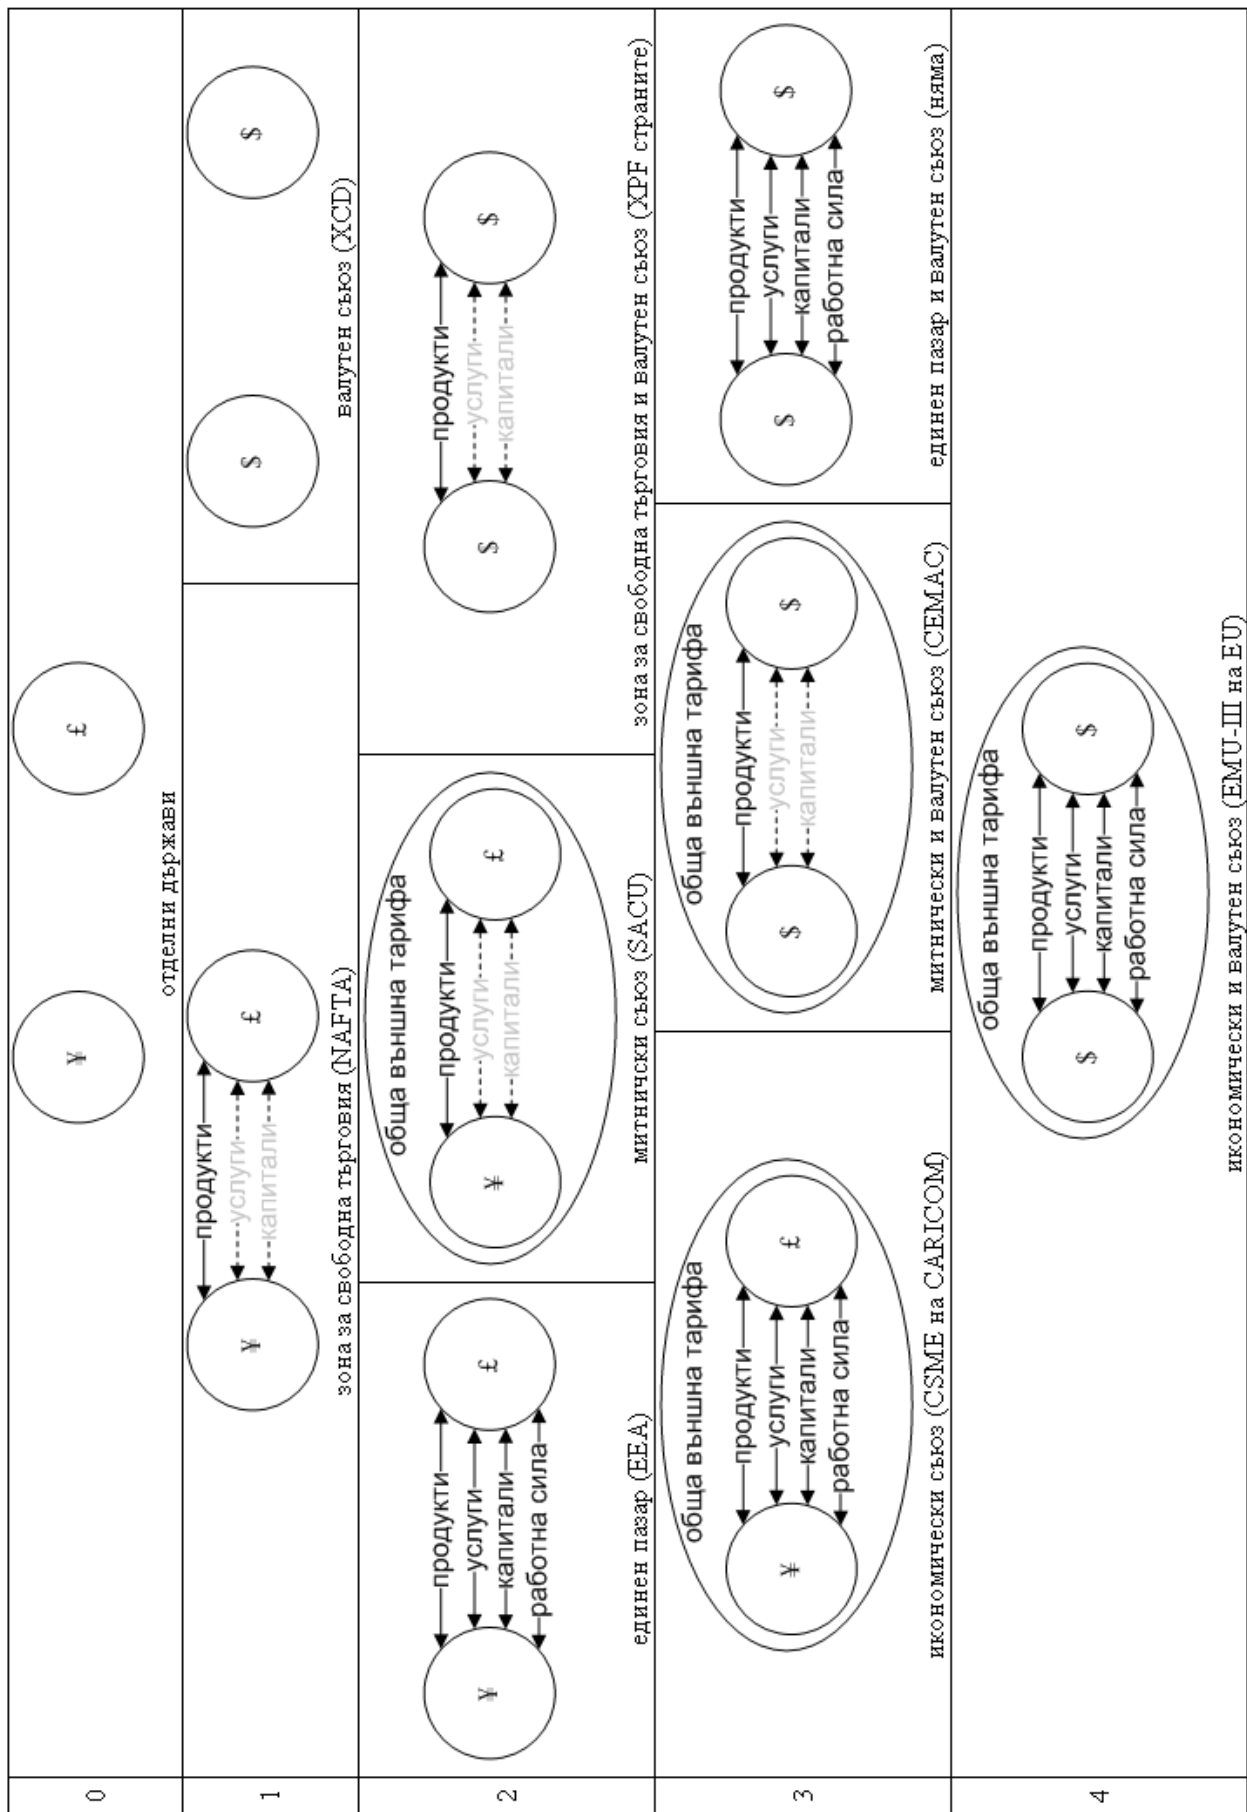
0

¥

£

отделни държави

1

¥

£

продукти

услуги

капитали

зона за свободна търговия (NAFTA)

$

$

валутен съюз (XCD)

2

¥

£

продукти

услуги

капитали

работна сила

единен пазар (EEA)

обща външна тарифа

¥

£

продукти

услуги

капитали

митнически съюз (SACU)

$

$

продукти

услуги

капитали

зона за свободна търговия и валутен съюз (XPF страните)

3

обща външна тарифа

¥

£

продукти

услуги

капитали

работна сила

икономически съюз (CSME на CARICOM)

обща външна тарифа

$

$

продукти

услуги

капитали

митнически и валутен съюз (CEMAC)

$

$

продукти

услуги

капитали

работна сила

единен пазар и валутен съюз (няма)

4

обща външна тарифа

$

$

продукти

услуги

капитали

работна сила

икономически и валутен съюз (EMU-III на EU)